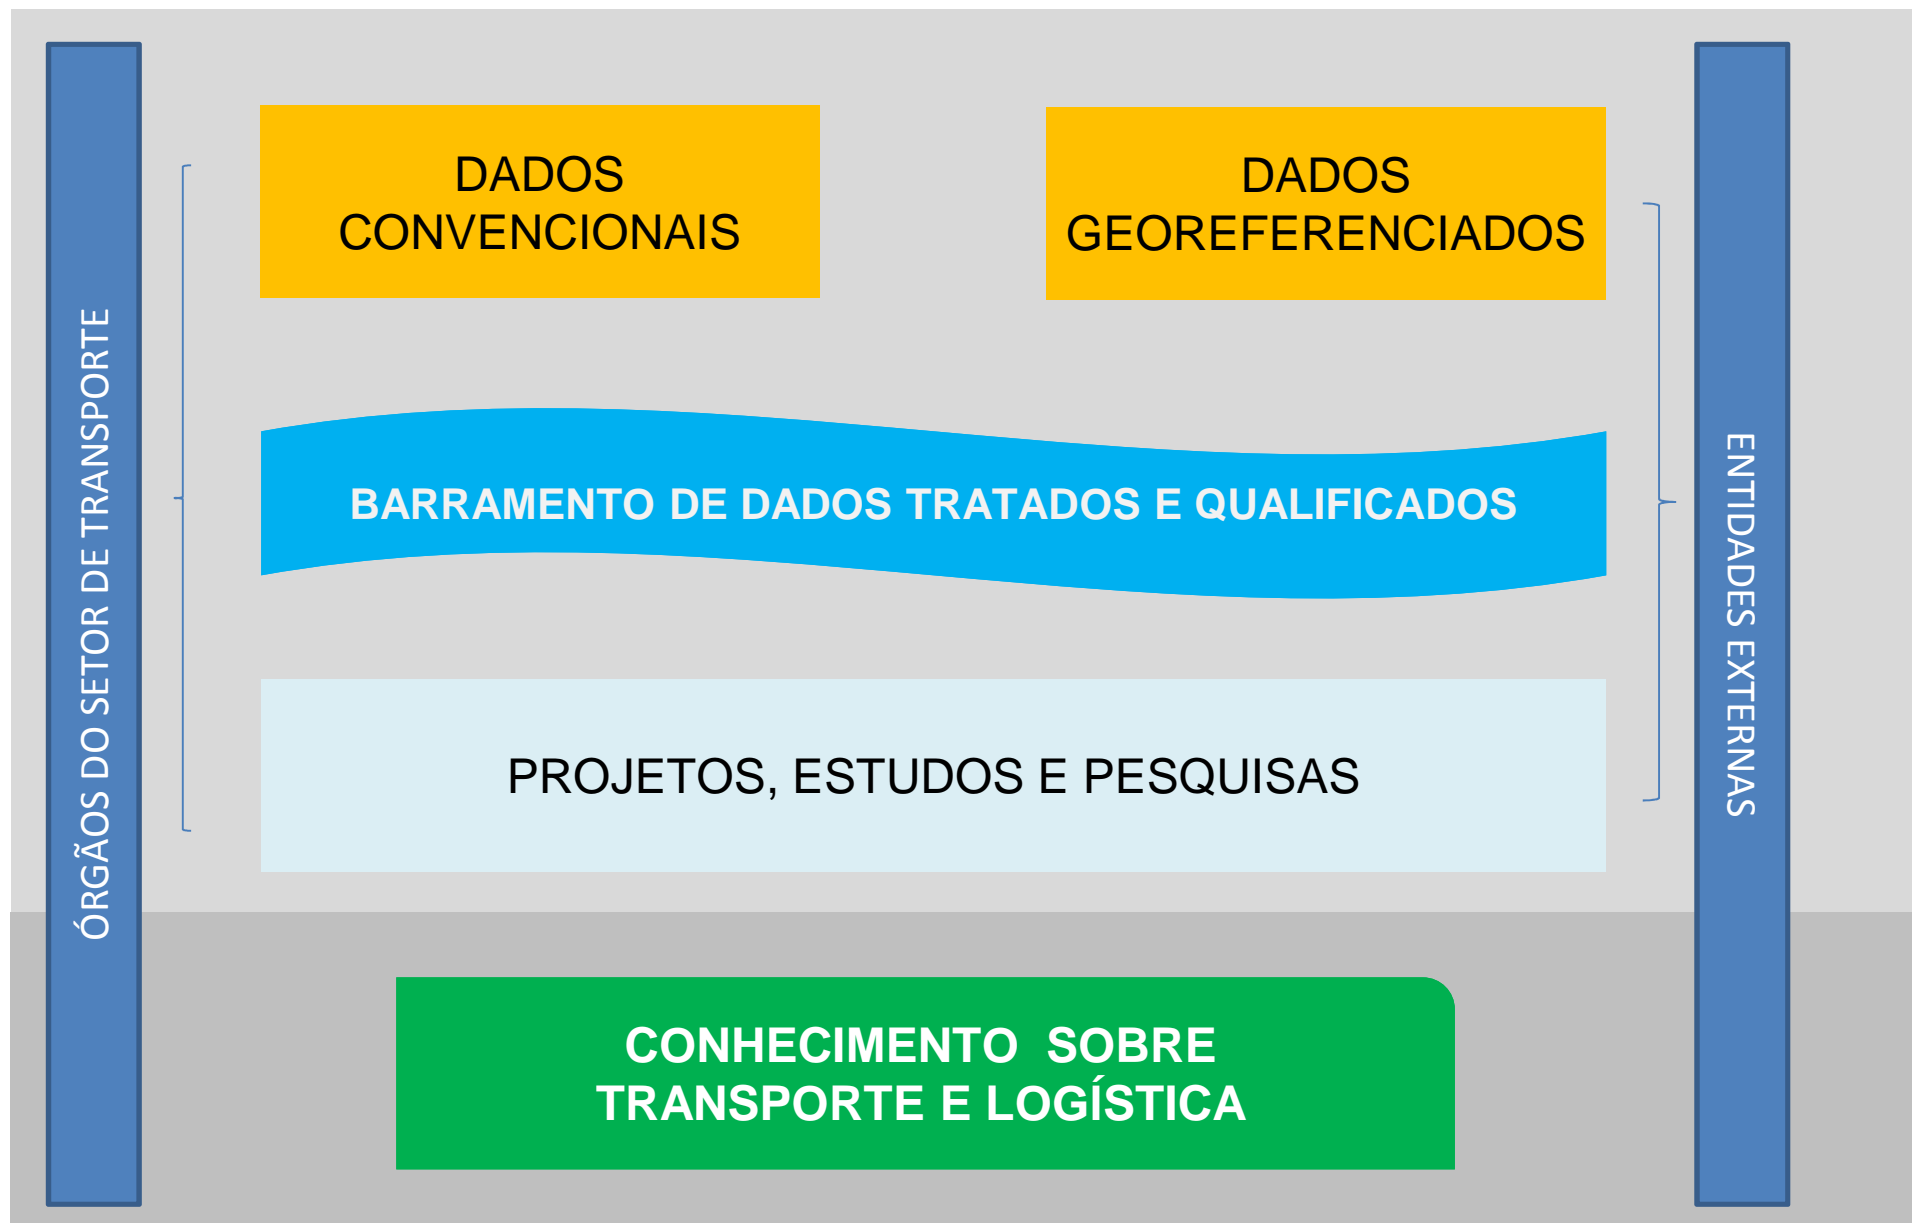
ÓRGÃOS DO SETOR DE TRANSPORTE

DADOS CONVENCIONAIS

DADOS GEOREFERENCIADOS

BARRAMENTO DE DADOS TRATADOS E QUALIFICADOS

PROJETOS, ESTUDOS E PESQUISAS

CONHECIMENTO SOBRE TRANSPORTE E LOGÍSTICA

ENTIDADES EXTERNAS